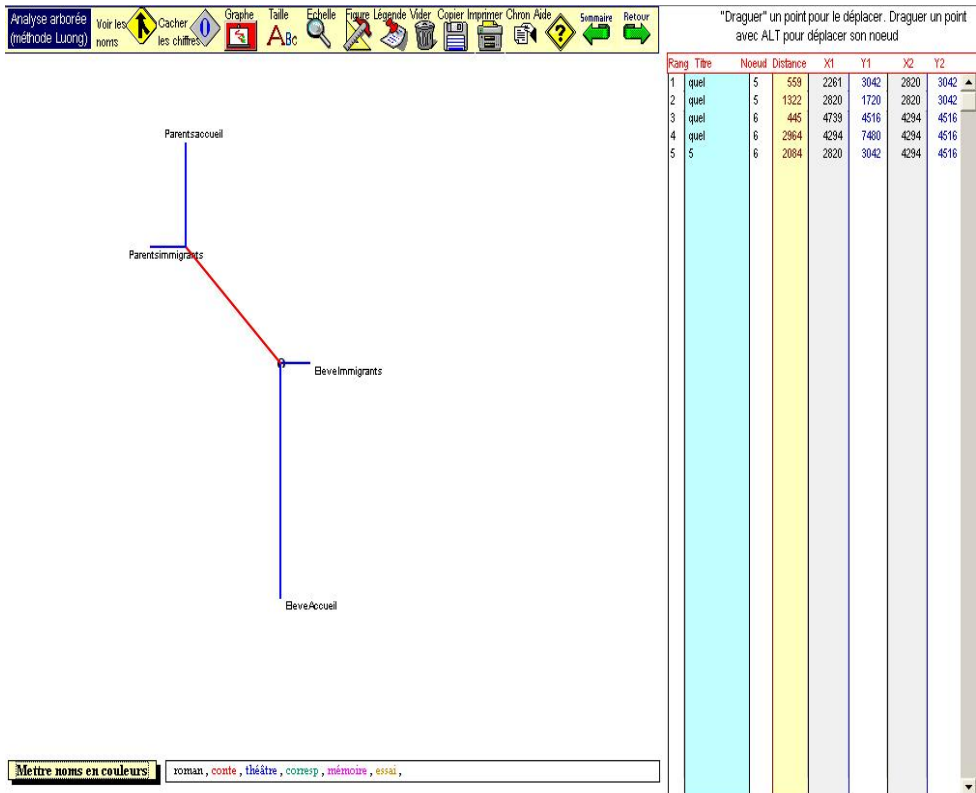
Analyse arborée (méthode Luong) Voir les noms Cacher les chiffres Graphe Taille Echelle Figure Légende Vider Copier Imprimer Chron Aide Summaire Retour

"Draguer" un point pour le déplacer. Draguer un point avec ALT pour déplacer son noeud

| Rang | Titre | Noeud | Distance | X1 | Y1 | X2 | Y2 |
|---|---|---|---|---|---|---|---|
| 1 | quel | 5 | 559 | 2261 | 3042 | 2820 | 3042 |
| 2 | quel | 5 | 1322 | 2820 | 1720 | 2820 | 3042 |
| 3 | quel | 6 | 445 | 4739 | 4516 | 4294 | 4516 |
| 4 | quel | 6 | 2964 | 4294 | 7480 | 4294 | 4516 |
| 5 | 5 | 6 | 2084 | 2820 | 3042 | 4294 | 4516 |

Parentsaccueil

Parentsimmigrants

EleveImmigrants

EleveAccueil

Mettre noms en couleurs

roman , conte , théâtre , corresp , mémoire , essai ,